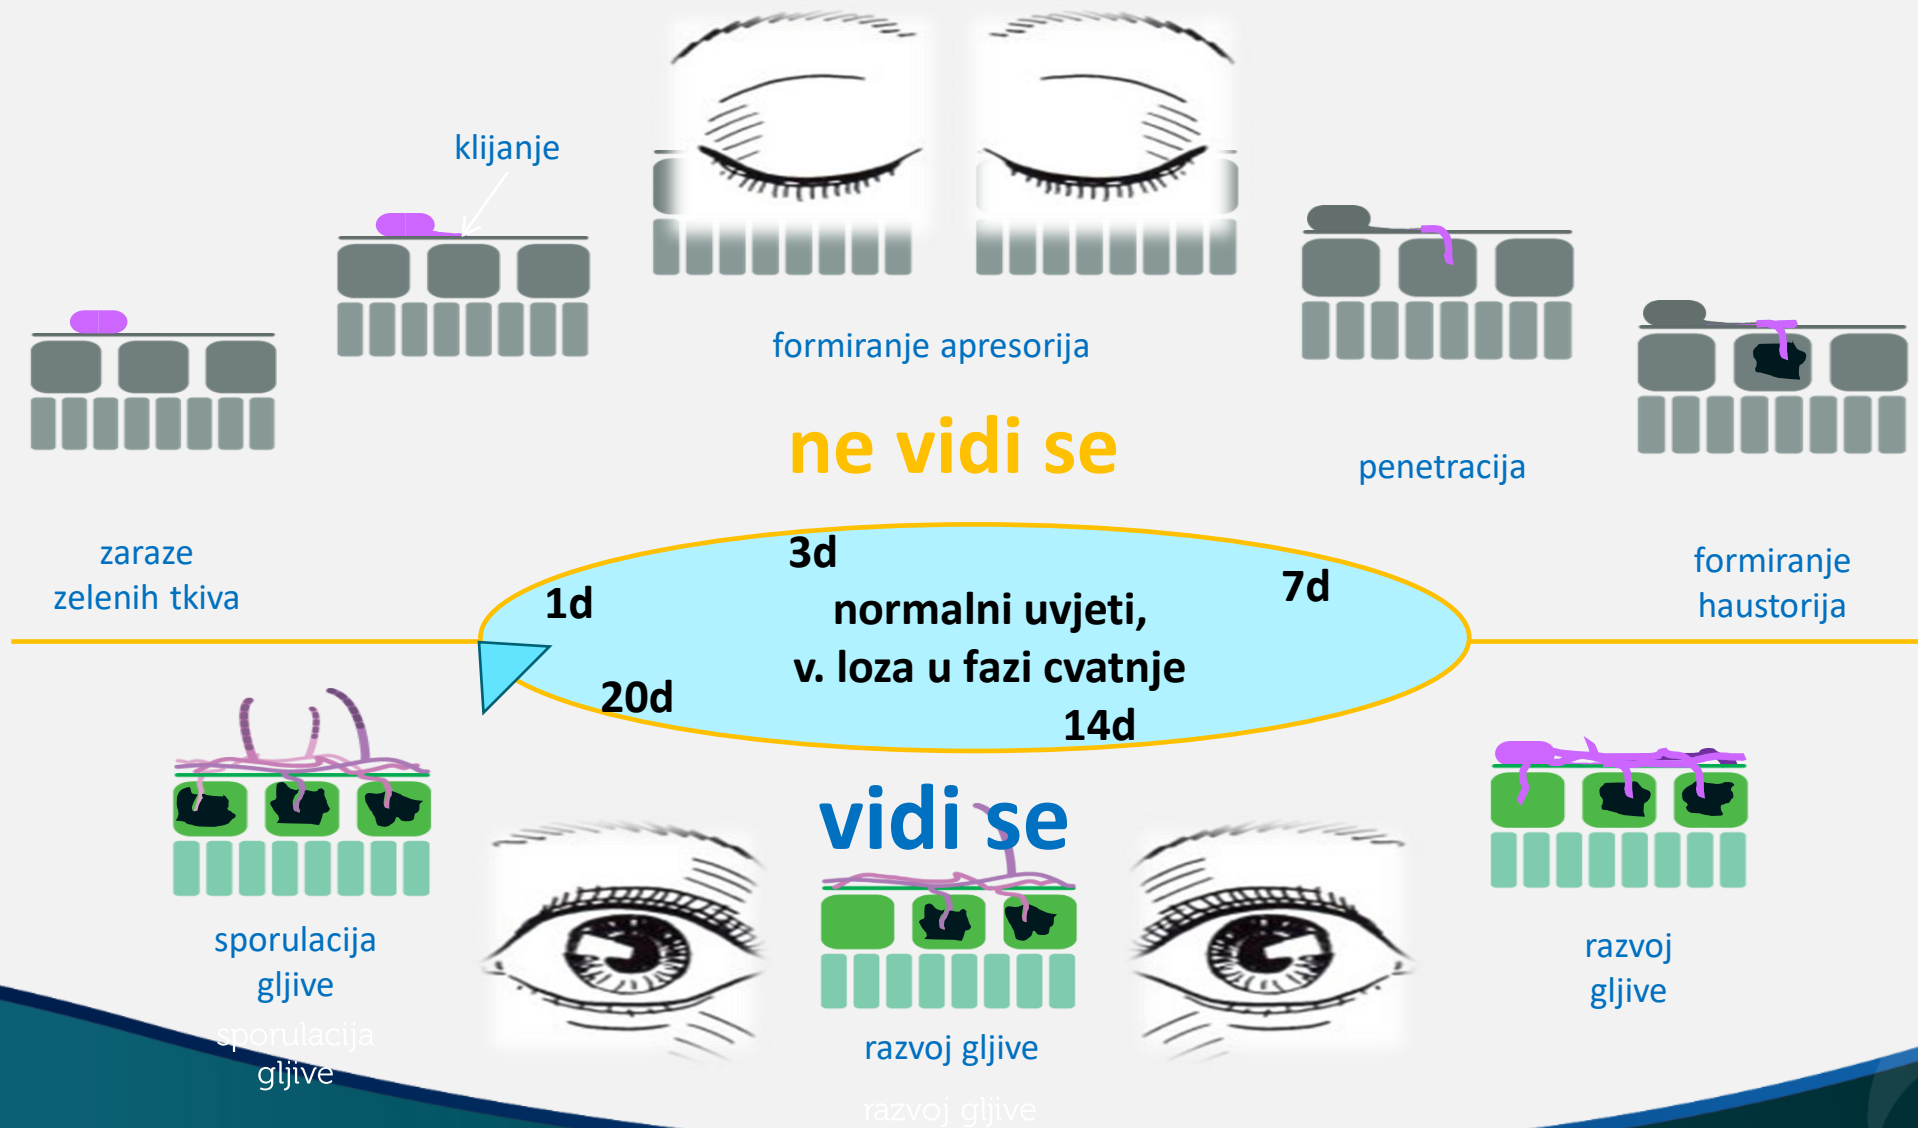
klijanje

formiranje apresorija

zaraze zelenih tkiva

ne vidi se

penetracija

formiranje haustorija

3d

1d

7d

normalni uvjeti, v. loza u fazi cvatnje

20d

14d

vidi se

sporulacija gljive

sporulacija gljive

razvoj gljive

razvoj gljive

razvoj gljive